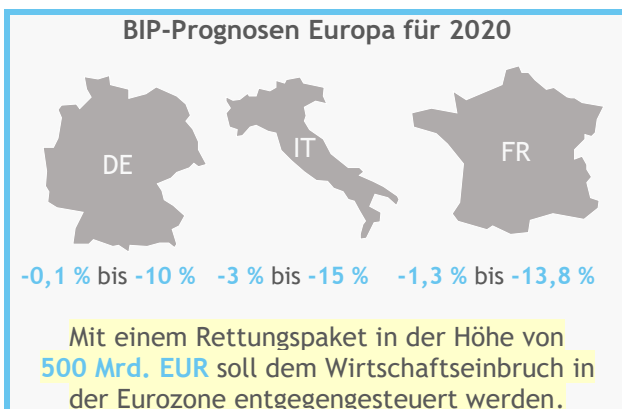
BIP-Prognosen Europa für 2020

DE

IT

FR

-0,1 % bis -10 %

-3 % bis -15 %

-1,3 % bis -13,8 %

Mit einem Rettungspaket in der Höhe von 500 Mrd. EUR soll dem Wirtschaftseinbruch in der Eurozone entgegengesteuert werden.